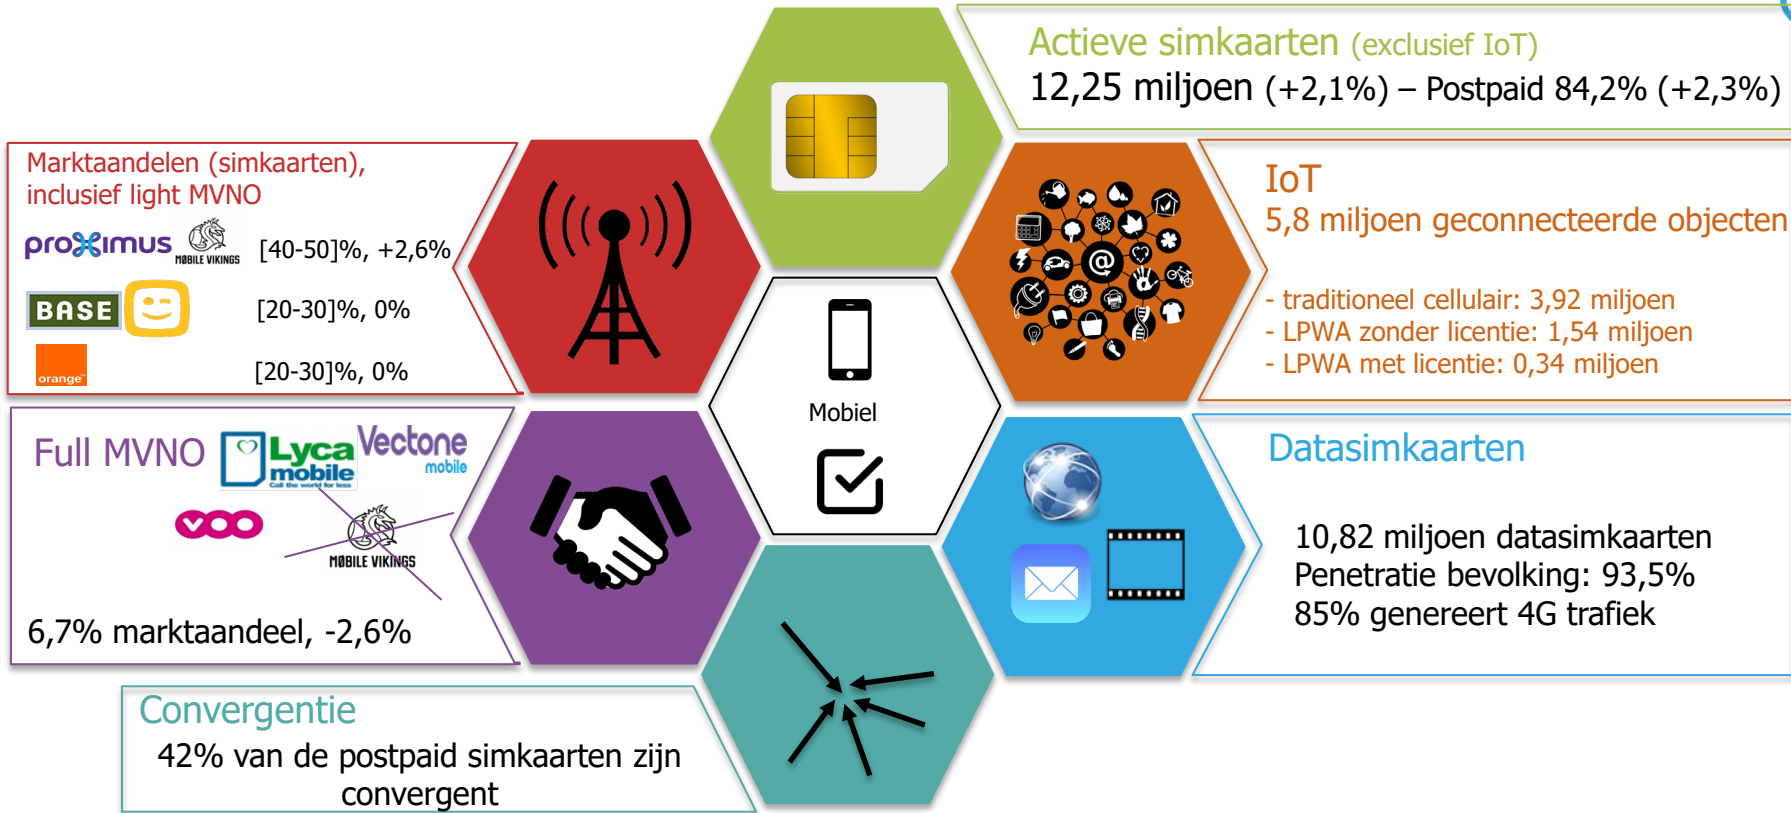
Actieve simkaarten (exclusief IoT)
12,25 miljoen (+2,1%) – Postpaid 84,2% (+2,3%)

Marktaandelen (simkaarten), inclusief light MVNO

proximus MOBILE VIKINGS [40-50]%, +2,6%

BASE [20-30]%, 0%

orange [20-30]%, 0%

IoT
5,8 miljoen geconnecteerde objecten

- traditioneel cellulair: 3,92 miljoen
- LPWA zonder licentie: 1,54 miljoen
- LPWA met licentie: 0,34 miljoen

Mobiel

Full MVNO Lyca mobile Call the world for less Vectone mobile

voo MOBILE VIKINGS

6,7% marktaandeel, -2,6%

Datasimkaarten

10,82 miljoen datasimkaarten
Penetratie bevolking: 93,5%
85% genereert 4G trafiek

Convergentie
42% van de postpaid simkaarten zijn convergent